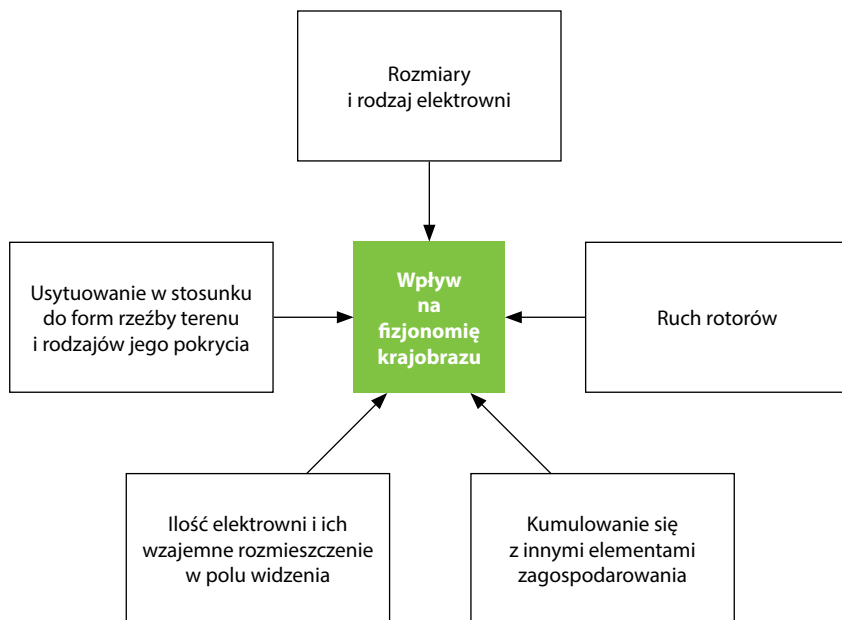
Rozmiary i rodzaj elektrowni

Usytuowanie w stosunku do form rzeźby terenu i rodzajów jego pokrycia

Wpływ na fizjonomię krajobrazu

Ruch rotorów

Ilość elektrowni i ich wzajemne rozmieszczenie w polu widzenia

Kumulowanie się z innymi elementami zagospodarowania